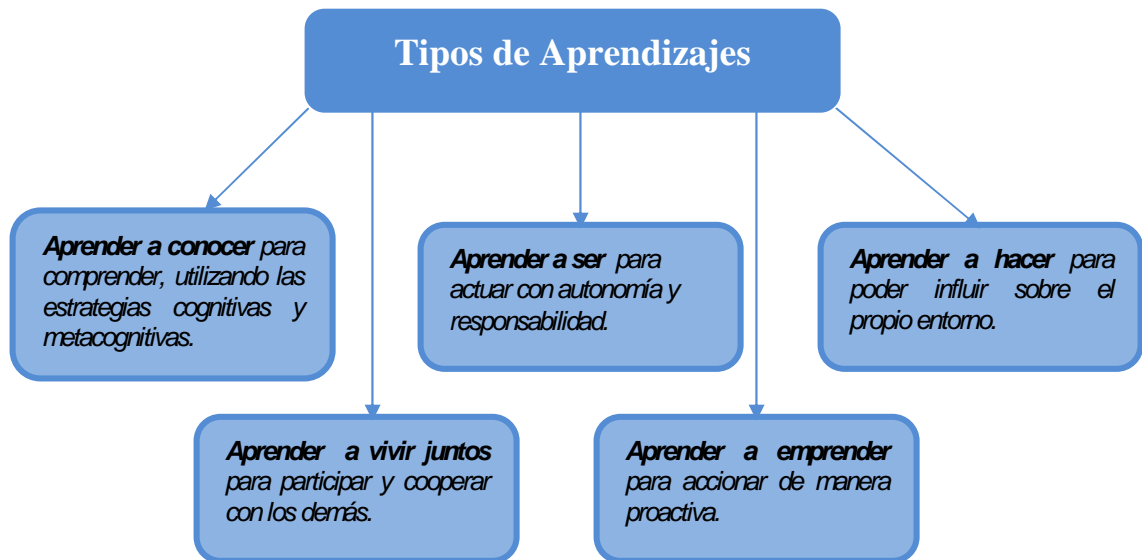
Tipos de Aprendizajes

Aprender a conocer para comprender, utilizando las estrategias cognitivas y metacognitivas.

Aprender a ser para actuar con autonomía y responsabilidad.

Aprender a hacer para poder influir sobre el propio entorno.

Aprender a vivir juntos para participar y cooperar con los demás.

Aprender a emprender para accionar de manera proactiva.